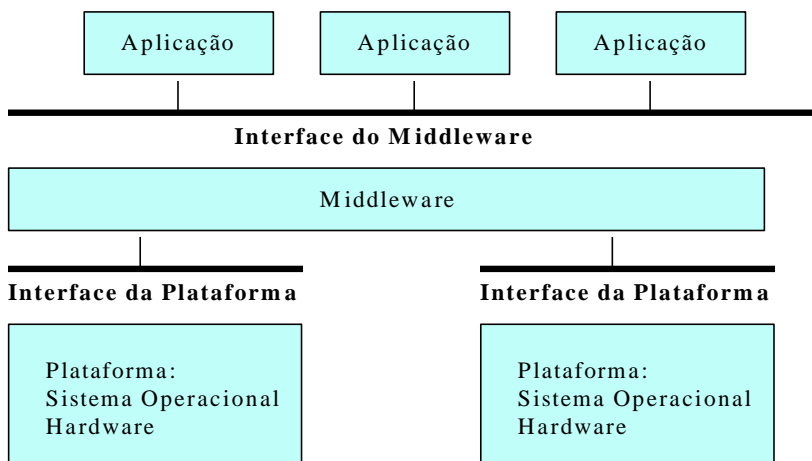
Aplicação

Aplicação

Aplicação

Interface do Middleware

Middleware

Interface da Plataforma

Interface da Plataforma

Plataforma:
Sistema Operacional
Hardware

Plataforma:
Sistema Operacional
Hardware